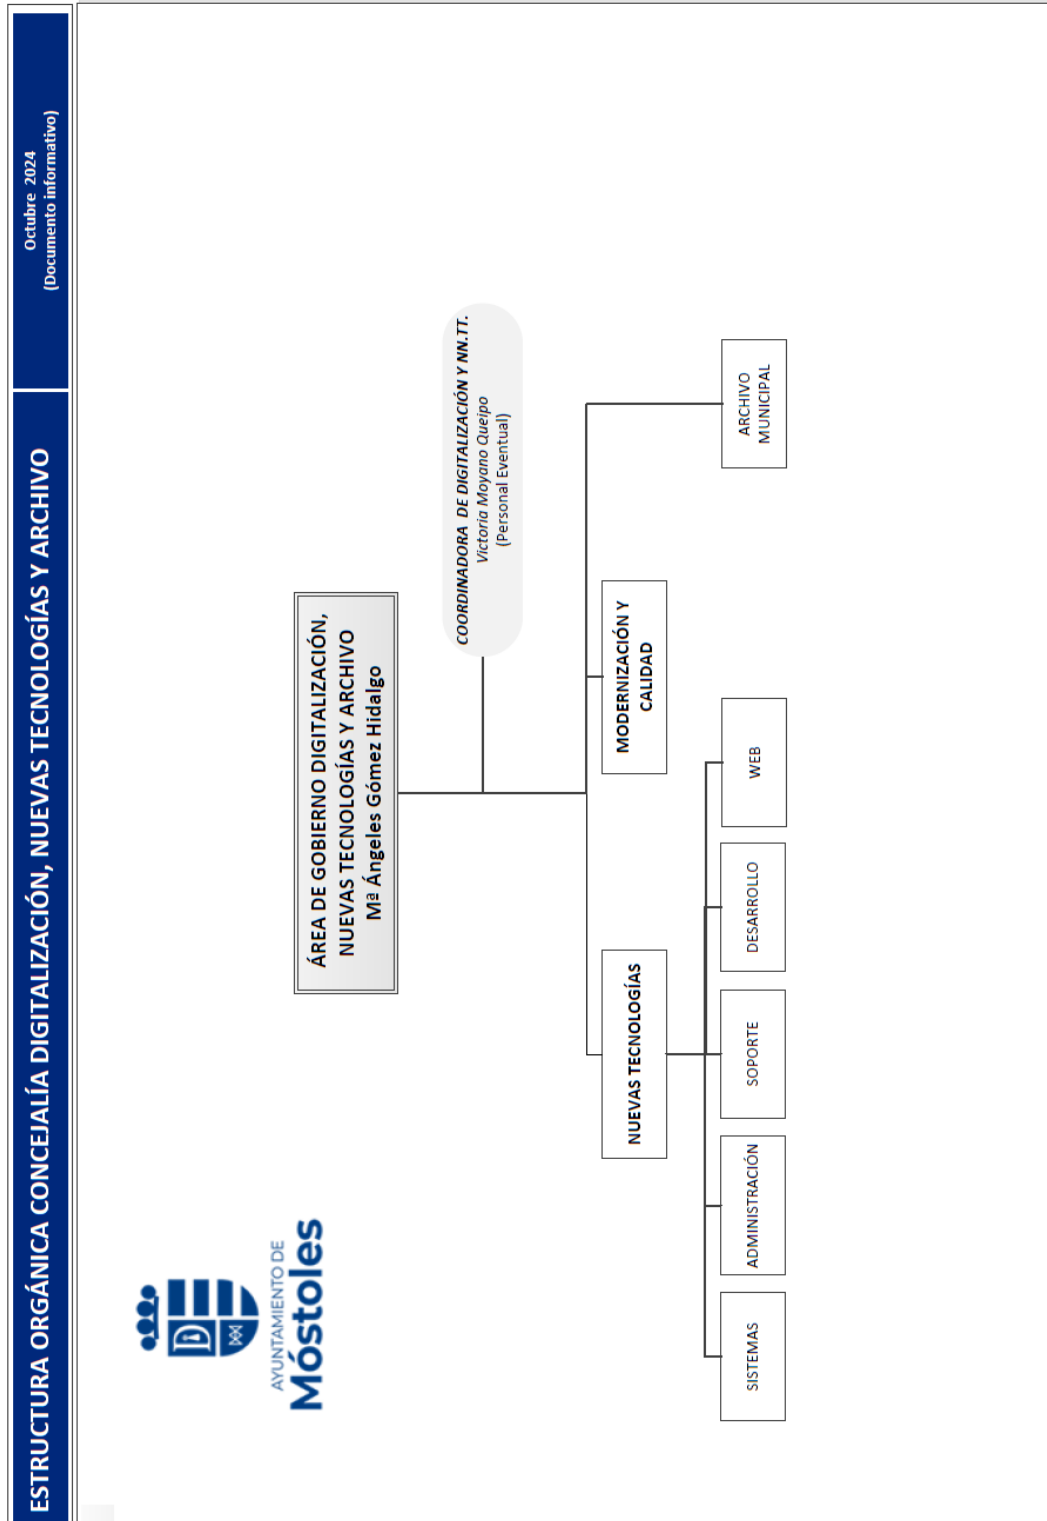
ESTRUCTURA ORGÁNICA CONCEJALÍA DIGITALIZACIÓN, NUEVAS TECNOLOGÍAS Y ARCHIVO

Octubre 2024
(Documento informativo)

AYUNTAMIENTO DE
Móstoles

ÁREA DE GOBIERNO DIGITALIZACIÓN, NUEVAS TECNOLOGÍAS Y ARCHIVO
Mª Ángeles Gómez Hidalgo

COORDINADORA DE DIGITALIZACIÓN Y NN.TT.
Victoria Moyano Queipo
(Personal Eventual)

NUEVAS TECNOLOGÍAS

MODERNIZACIÓN Y CALIDAD

ARCHIVO MUNICIPAL

SISTEMAS

ADMINISTRACIÓN

SOPORTE

DESARROLLO

WEB